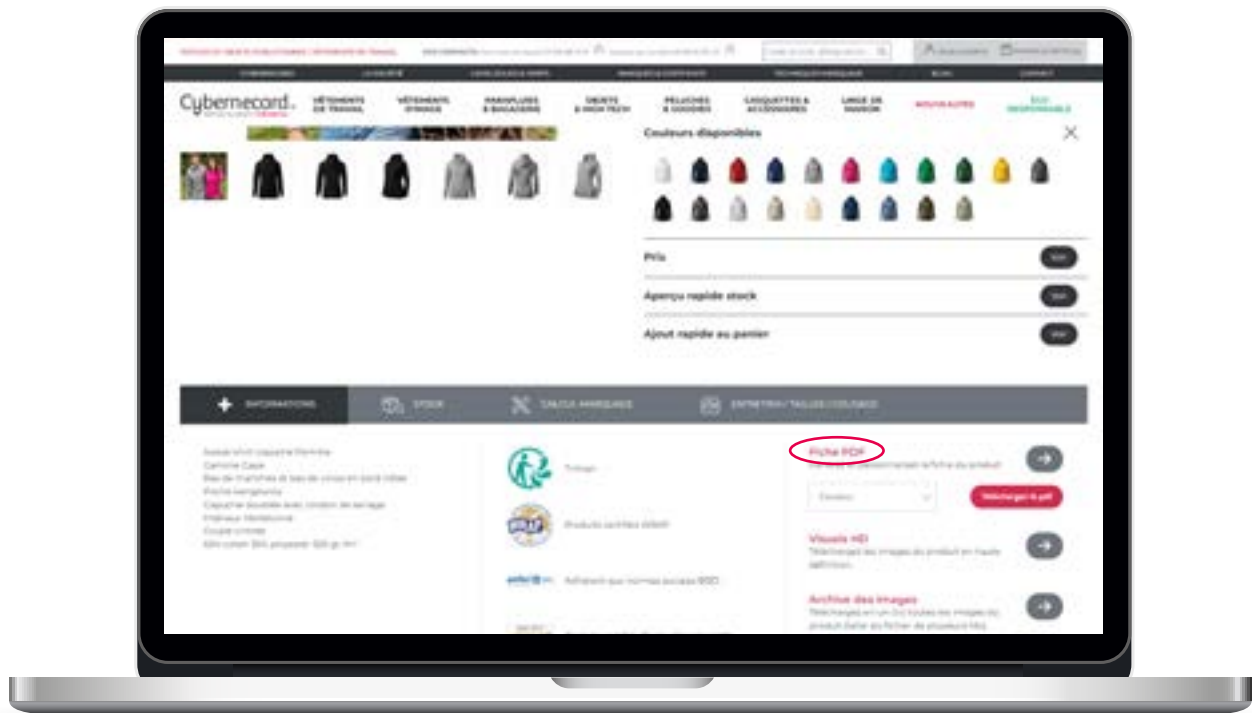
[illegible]

Cybernecard

VÊTEMENTS DE TRAVAIL

VÊTEMENTS D'IMAGE

PARAPLUIES & BAGAGERIE

OBJETS & HIGH TECH

PELUCHES & GOODIES

CASQUETTES & ACCESSOIRES

LINGE DE MAISON

NOUVEAUTÉS

ÉCO-RESPONSABLE

Couleurs disponibles

Prix

Aperçu rapide stock

Ajout rapide au panier

INFORMATIONS

STOCK

TAILLES MARQUAGE

ENTRETIEN / TAILLES / COULEURS

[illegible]

Triman

Produits certifiés OEKO

Adhérent aux normes sociales BSCI

Fiche PDF

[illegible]

Télécharger le pdf

Visuels HD

Téléchargez les images du produit en haute définition.

Archive des images

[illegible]